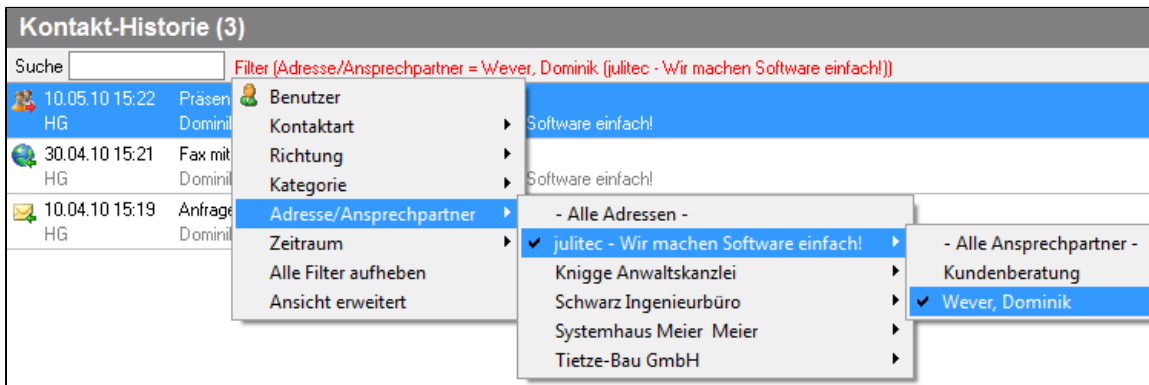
Kontakt-Historie (3)

Suche

Filter (Adresse/Ansprechpartner = Wever, Dominik (julitec - Wir machen Software einfach!))

10.05.10 15:22 Präsen
HG Dominil

Software einfach!

30.04.10 15:21 Fax mit
HG Dominil

Software einfach!

10.04.10 15:19 Anfrage
HG Dominil

Benutzer
Kontaktart
Richtung
Kategorie
Adresse/Ansprechpartner
Zeitraum
Alle Filter aufheben
Ansicht erweitert

- Alle Adressen -
julitec - Wir machen Software einfach!
Knigge Anwaltskanzlei
Schwarz Ingenieurbüro
Systemhaus Meier Meier
Tietze-Bau GmbH

- Alle Ansprechpartner -
Kundenberatung
Wever, Dominik